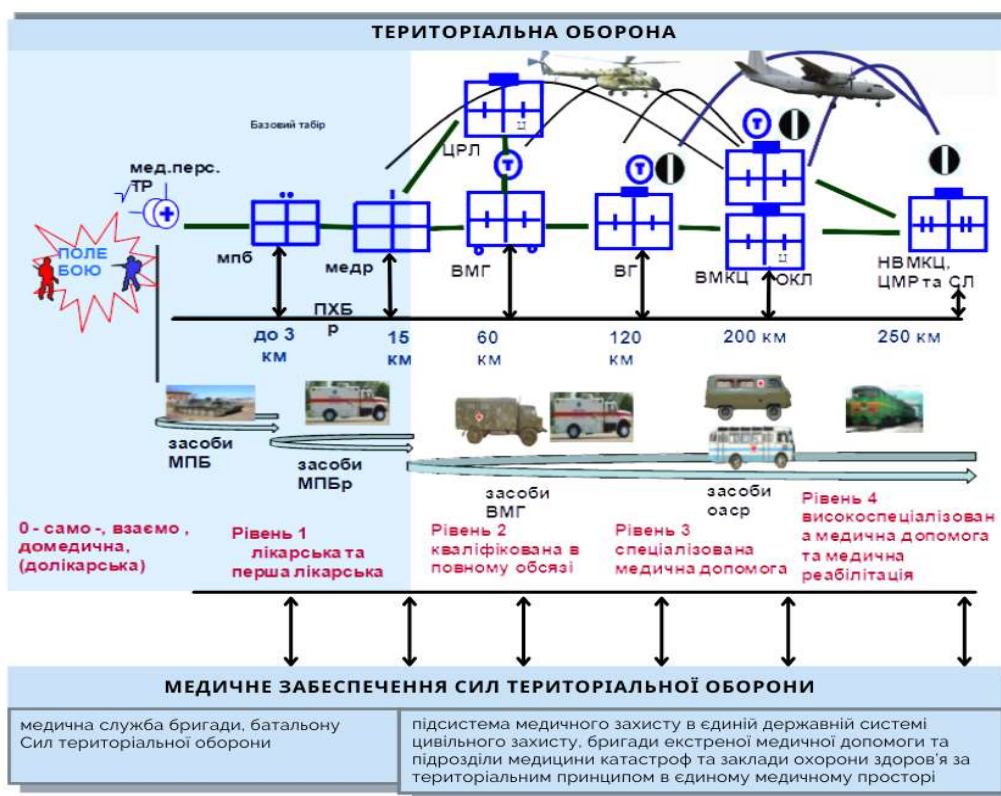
ТЕРИТОРІАЛЬНА ОБОРОНА

Базовий табір

мед.перс. ТР

ПОЛЕ БОЮ

мпб

медр

ЦРЛ

ВМГ

ВГ

ВМКЦ

ОКЛ

НВМКЦ, ЦМР та СЛ

ПХБ р

до 3 км

15 км

60 км

120 км

200 км

250 км

засоби МПБ

засоби МПБр

засоби ВМГ

засоби оаср

0 - само -, взаємо , домедична, (долікарська)

Рівень 1 лікарська та перша лікарська

Рівень 2 кваліфікована в повному обсязі

Рівень 3 спеціалізована медична допомога

Рівень 4 високоспеціалізована медична допомога та медична реабілітація

МЕДИЧНЕ ЗАБЕЗПЕЧЕННЯ СИЛ ТЕРИТОРІАЛЬНОЇ ОБОРОНИ

медична служба бригади, батальону Сил територіальної оборони

підсистема медичного захисту в єдиній державній системі цивільного захисту, бригади екстреної медичної допомоги та підрозділи медицини катастроф та заклади охорони здоров'я за територіальним принципом в єдиному медичному просторі